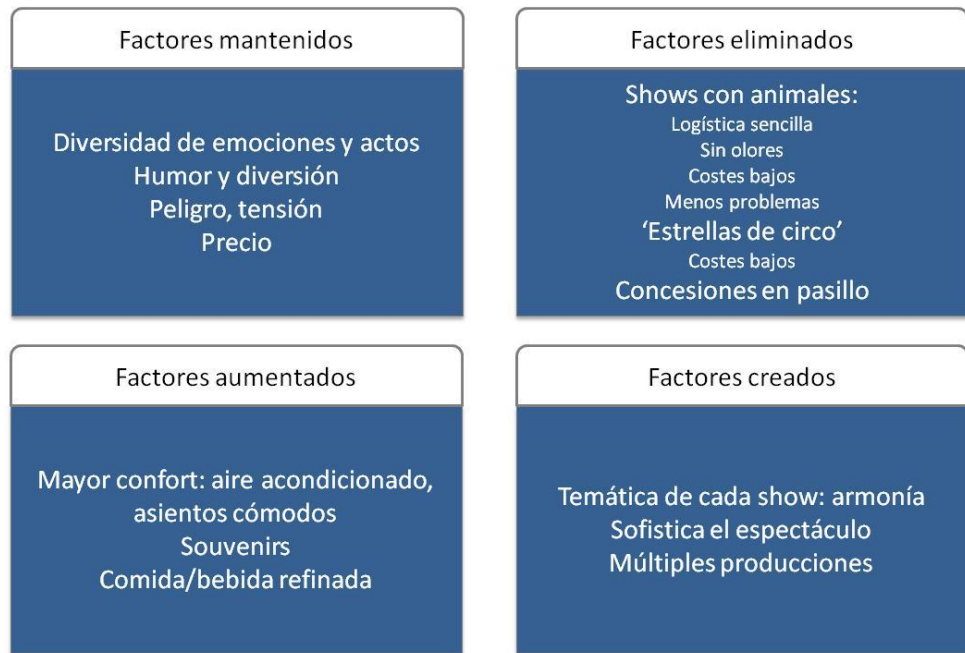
Factores mantenidos

Diversidad de emociones y actos
Humor y diversión
Peligro, tensión
Precio

Factores eliminados

Shows con animales:
Logística sencilla
Sin olores
Costes bajos
Menos problemas
'Estrellas de circo'
Costes bajos
Concesiones en pasillo

Factores aumentados

Mayor confort: aire acondicionado, asientos cómodos
Souvenirs
Comida/bebida refinada

Factores creados

Temática de cada show: armonía
Sofistica el espectáculo
Múltiples producciones